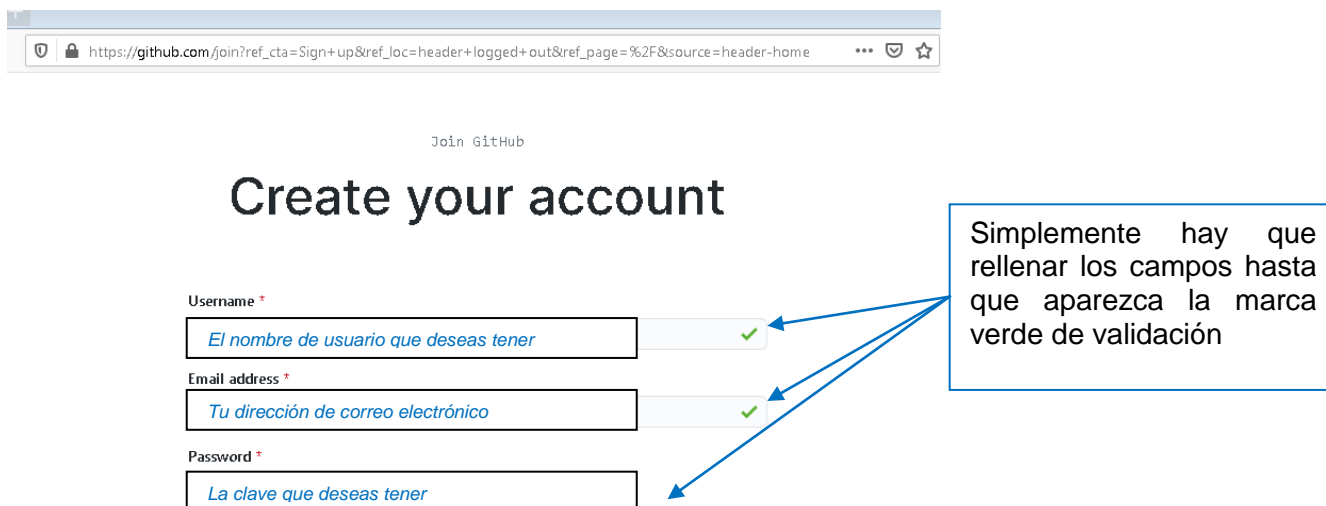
https://github.com/join?ref_cta=Sign+up&ref_loc=header+logged+out&ref_page=%2F&source=header-home

Join GitHub

Create your account

Simplemente hay que rellenar los campos hasta que aparezca la marca verde de validación

Username *

El nombre de usuario que deseas tener

Email address *

Tu dirección de correo electrónico

Password *

La clave que deseas tener